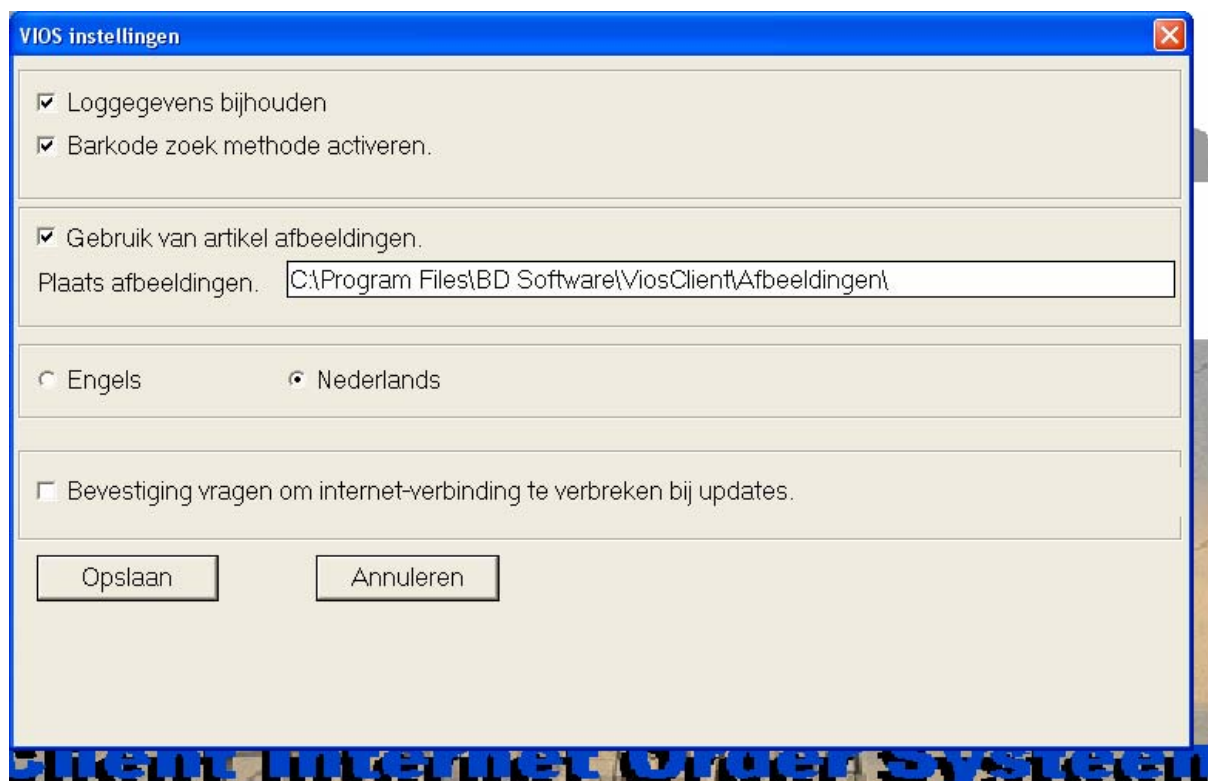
VIOS instellingen

Loggegevens bijhouden

Barkode zoek methode activeren.

Gebruik van artikel afbeeldingen.

Plaats afbeeldingen. C:\Program Files\BD Software\ViosClient\Afbeeldingen\

Engels

Nederlands

Bevestiging vragen om internet-verbinding te verbreken bij updates.

Opslaan

Annuleren

Client Internet Order Systeem